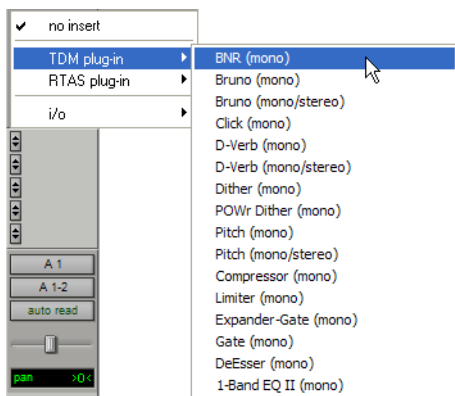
✔ no insert
TDM plug-in
RTAS plug-in
i/o

BNR (mono)
Bruno (mono)
Bruno (mono/stereo)
Click (mono)
D-Verb (mono)
D-Verb (mono/stereo)
Dither (mono)
POWr Dither (mono)
Pitch (mono)
Pitch (mono/stereo)
Compressor (mono)
Limiter (mono)
Expander-Gate (mono)
Gate (mono)
DeEsser (mono)
1-Band EQ II (mono)

A 1
A 1-2
auto read
pan >0<